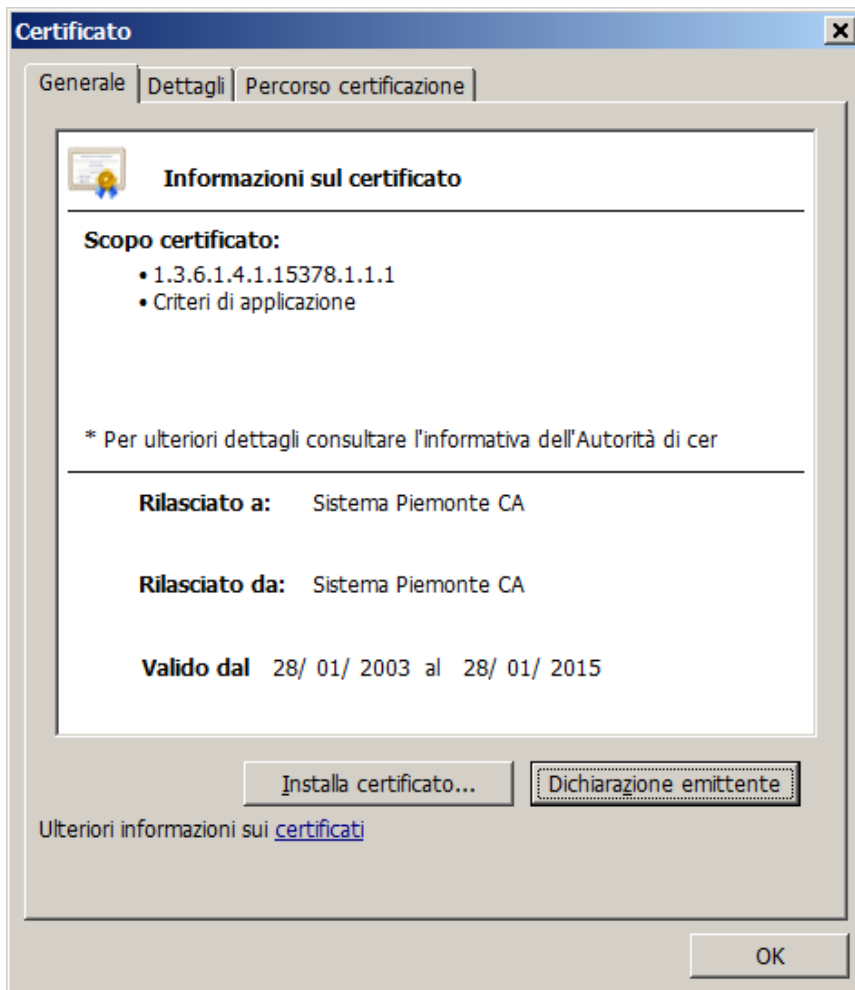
Certificato

Generale | Dettagli | Percorso certificazione

Informazioni sul certificato

Scopo certificato:
• 1.3.6.1.4.1.15378.1.1.1
• Criteri di applicazione

* Per ulteriori dettagli consultare l'informativa dell'Autorità di cer

Rilasciato a: Sistema Piemonte CA

Rilasciato da: Sistema Piemonte CA

Valido dal 28/ 01/ 2003 al 28/ 01/ 2015

Installa certificato... | Dichiarazione emittente

Ulteriori informazioni sui certificati

OK